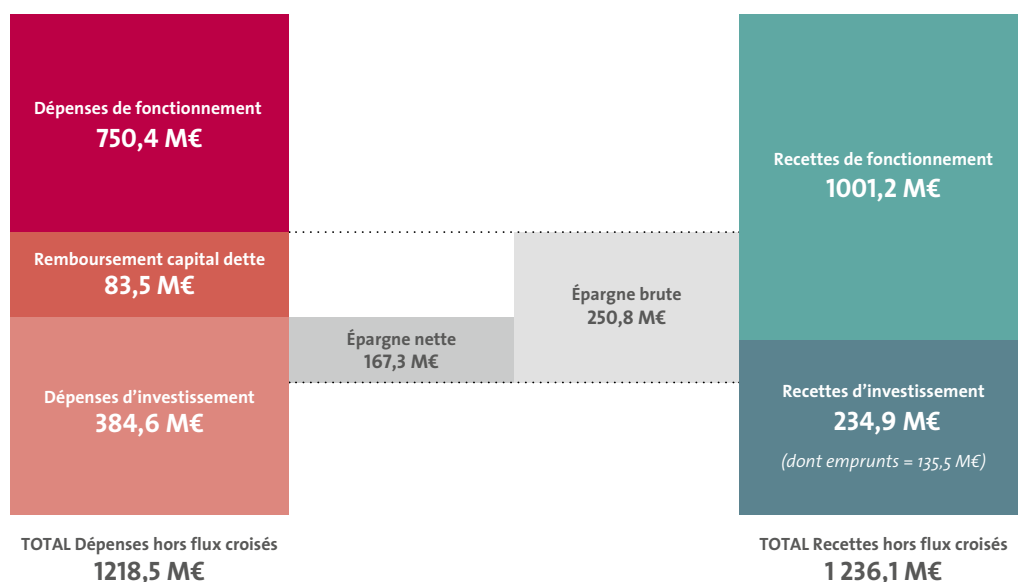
Dépenses de fonctionnement
750,4 M€

Remboursement capital dette
83,5 M€

Dépenses d’investissement
384,6 M€

Épargne nette
167,3 M€

Épargne brute
250,8 M€

Recettes de fonctionnement
1001,2 M€

Recettes d’investissement
234,9 M€
(dont emprunts = 135,5 M€)

TOTAL Dépenses hors flux croisés
1218,5 M€

TOTAL Recettes hors flux croisés
1 236,1 M€